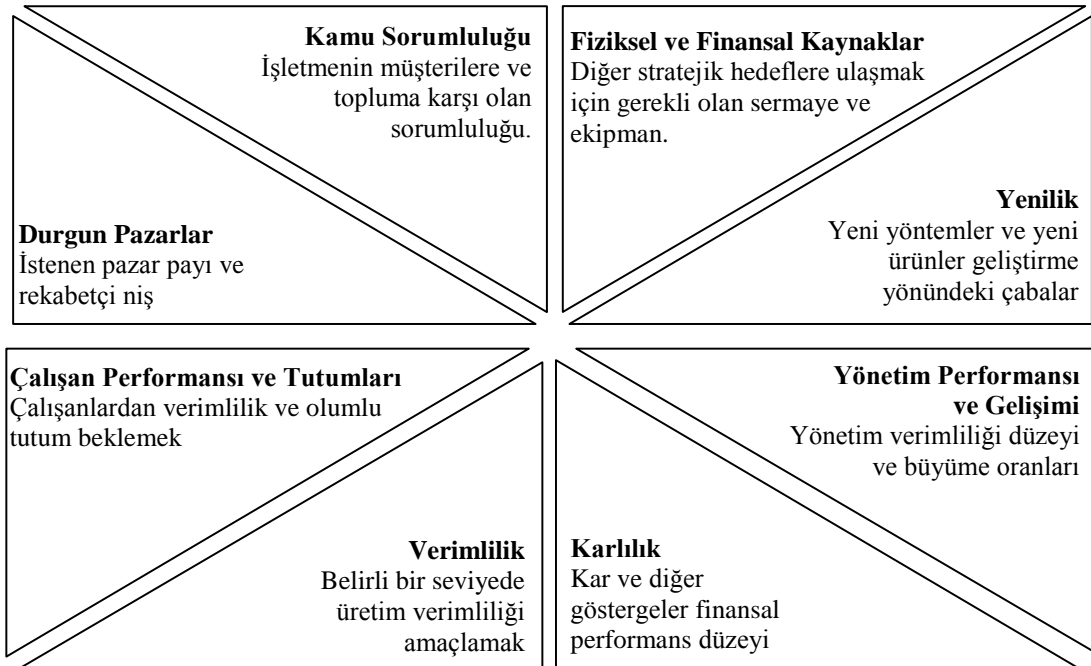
**Kamu Sorumluluğu**
İşletmenin müşterilere ve topluma karşı olan sorumluluğu.

**Durgun Pazarlar**
İstenen pazar payı ve rekabetçi niş

**Fiziksel ve Finansal Kaynaklar**
Diğer stratejik hedeflere ulaşmak için gerekli olan sermaye ve ekipman.

**Yenilik**
Yeni yöntemler ve yeni ürünler geliştirme yönündeki çabalar

**Çalışan Performansı ve Tutumları**
Çalışanlardan verimlilik ve olumlu tutum beklemek

**Verimlilik**
Belirli bir seviyede üretim verimliliği amaçlamak

**Yönetim Performansı ve Gelişimi**
Yönetim verimliliği düzeyi ve büyüme oranları

**Karlılık**
Kar ve diğer göstergeler finansal performans düzeyi